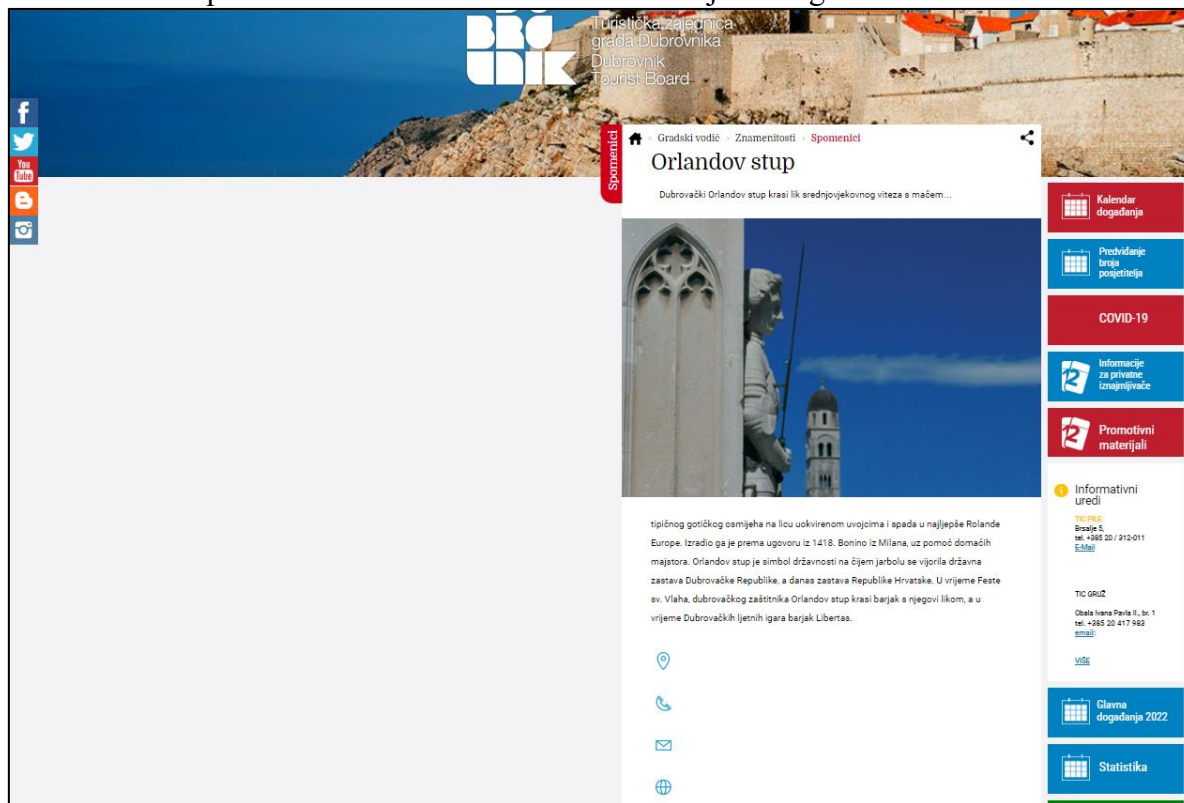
Turistička zajednica grada Dubrovnika
Dubrovnik Tourist Board

Spomenici

Gradski vodič › Znamenitosti › Spomenici

Orlandov stup

Dubrovački Orlandov stup krasi lik srednjovjekovnog viteza s mačem...

tipičnog gotičkog osmijeha na licu uokvirenom uvojcima i spada u najljepše Rolande Europe. Izradio ga je prema ugovoru iz 1418. Bonino iz Milana, uz pomoć domaćih majstora. Orlandov stup je simbol državnosti na čijem jarbolu se vijorila državna zastava Dubrovačke Republike, a danas zastava Republike Hrvatske. U vrijeme Feste sv. Vlaha, dubrovačkog zaštitnika Orlandov stup krasi barjak s njegovi likom, a u vrijeme Dubrovačkih ljetnih igara barjak Libertas.

Kalendar događanja

Predviđanje broja posjetitelja

COVID-19

Informacije za privatne iznajmljivače

Promotivni materijali

Informativni uredi

TIC PILE
Brsalje 5,
tel. +385 20 / 312-011
E-Mail

TIC GRUŽ
Obala Ivana Pavla II., br. 1
tel. +385 20 417 983
email:

VIŠE

Glavna događanja 2022

Statistika